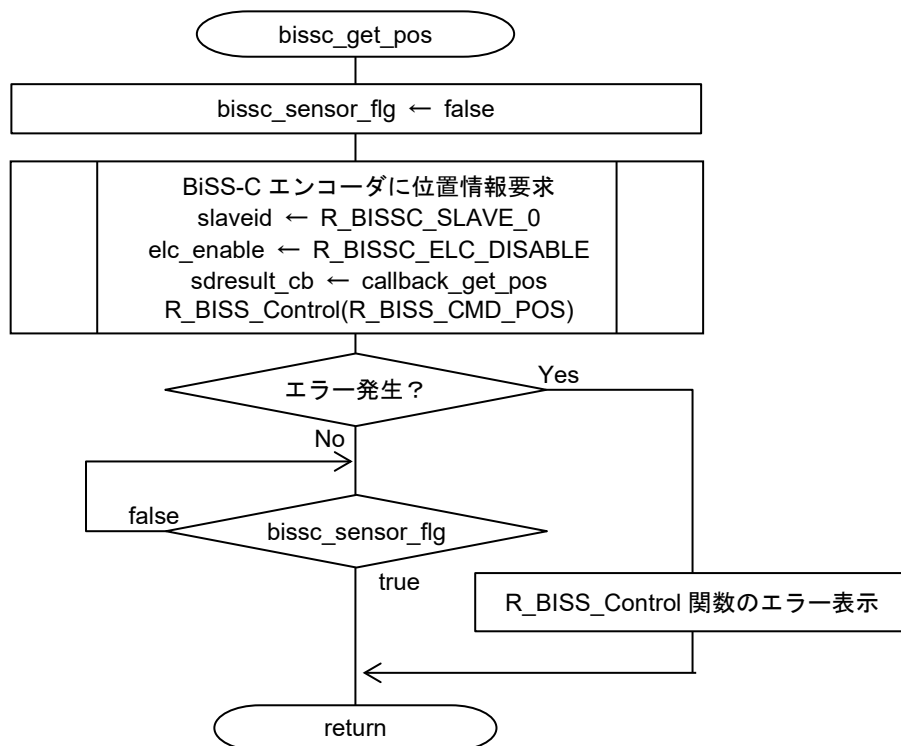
bissc_get_pos

bissc_sensor_flg ← false

BiSS-C エンコーダに位置情報要求
slaveid ← R_BISSC_SLAVE_0
elc_enable ← R_BISSC_ELC_DISABLE
sdresult_cb ← callback_get_pos
R_BISS_Control(R_BISS_CMD_POS)

エラー発生？

Yes

No

false

bissc_sensor_flg

true

R_BISS_Control 関数のエラー表示

return